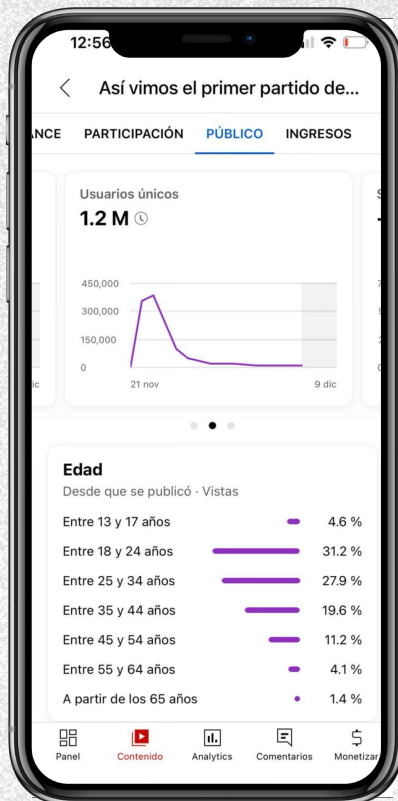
12:56

Así vimos el primer partido de...

ANCE PARTICIPACIÓN PÚBLICO INGRESOS

Usuarios únicos
1.2 M

450,000
300,000
150,000
0
21 nov
9 dic
dic

Edad
Desde que se publicó · Vistas

| | |
|---|---|
| Entre 13 y 17 años | 4.6 % |
| Entre 18 y 24 años | 31.2 % |
| Entre 25 y 34 años | 27.9 % |
| Entre 35 y 44 años | 19.6 % |
| Entre 45 y 54 años | 11.2 % |
| Entre 55 y 64 años | 4.1 % |
| A partir de los 65 años | 1.4 % |

Panel Contenido Analytics Comentarios Monetizar